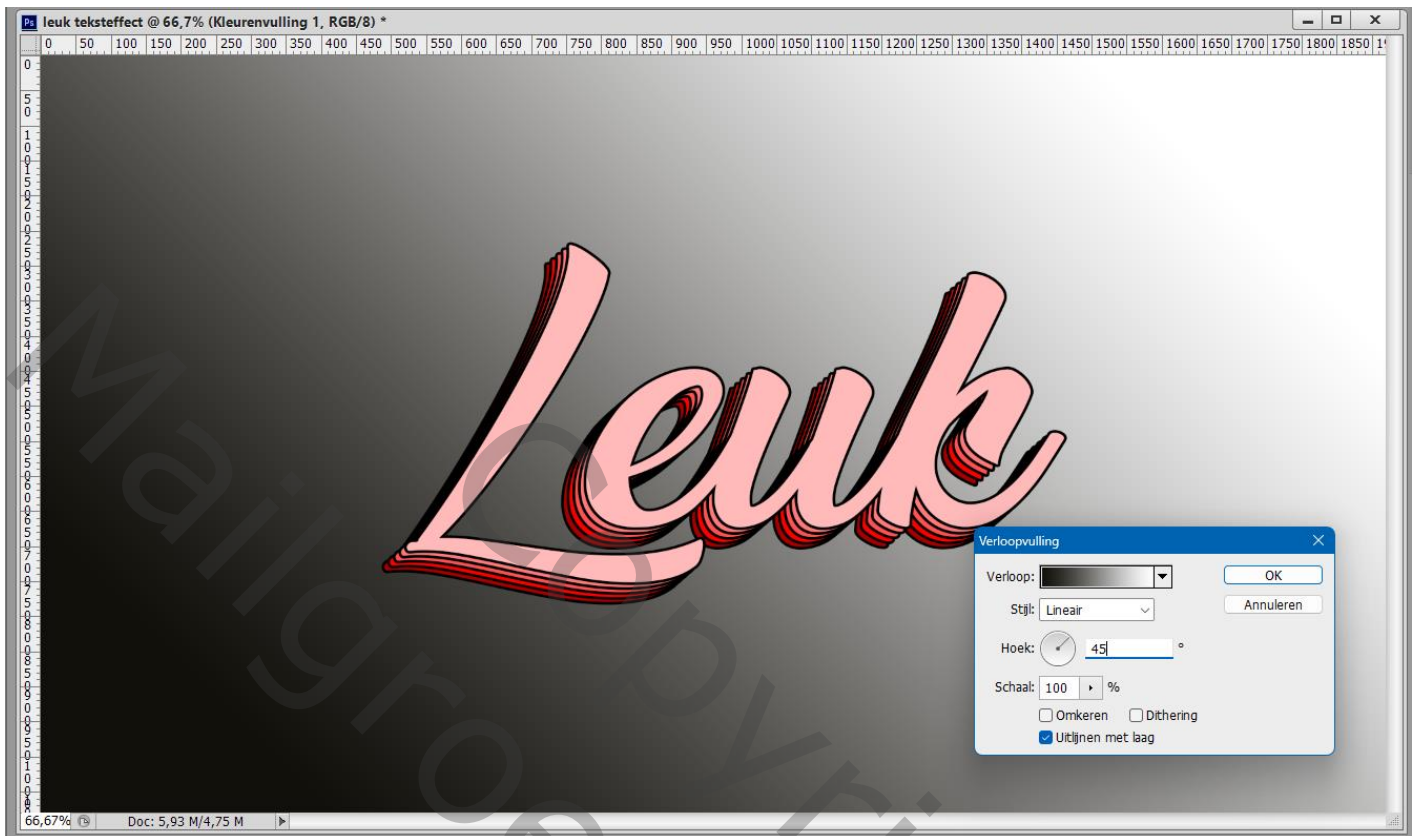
Ps leuk teksteffect @ 66,7% (Kleurenvulling 1, RGB/8) *

0 50 100 150 200 250 300 350 400 450 500 550 600 650 700 750 800 850 900 950 1000 1050 1100 1150 1200 1250 1300 1350 1400 1450 1500 1550 1600 1650 1700 1750 1800 1850

Leuk

Verloopvulling

Verloop:

OK

Annuleren

Stijl: Lineair

Hoek: 45 °

Schaal: 100 %

Omkeren

Dithering

Uitlijnen met laag

66,67%

Doc: 5,93 M/4,75 M

Mailgroup Copyright